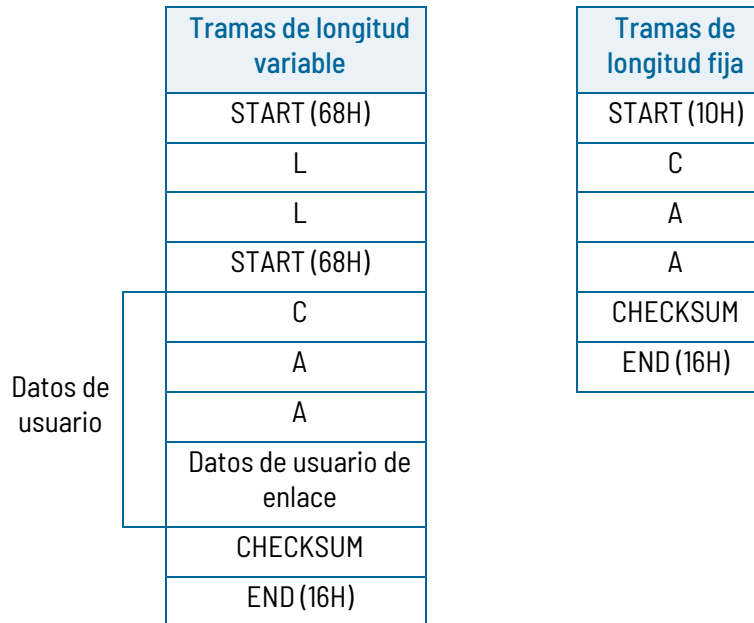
| Tramas de longitud variable |
|---|
| START (68H) |
| L |
| L |
| START (68H) |
| C |
| A |
| A |
| Datos de usuario de enlace |
| CHECKSUM |
| END (16H) |

Datos de usuario

| Tramas de longitud fija |
|---|
| START (10H) |
| C |
| A |
| A |
| CHECKSUM |
| END (16H) |